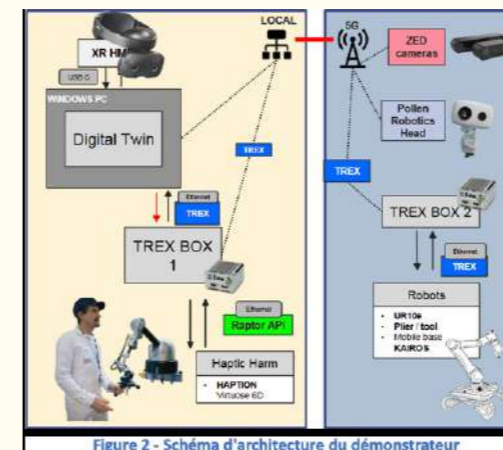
XR HM
USB C
WINDOWS PC
Digital Twin
LOCAL
TREX
Ethernet
TREX
TREX BOX 1
Ethernet
Raptor API
Haptic Harm
- HAPTION Virtuose 6D
5G
ZED cameras
Pollen Robotics Head
TREX
TREX BOX 2
Ethernet
TREX
Robots
- UR10e
- Plier / tool
- Mobile base KAIROS
Figure 2 - Schéma d'architecture du démonstrateur